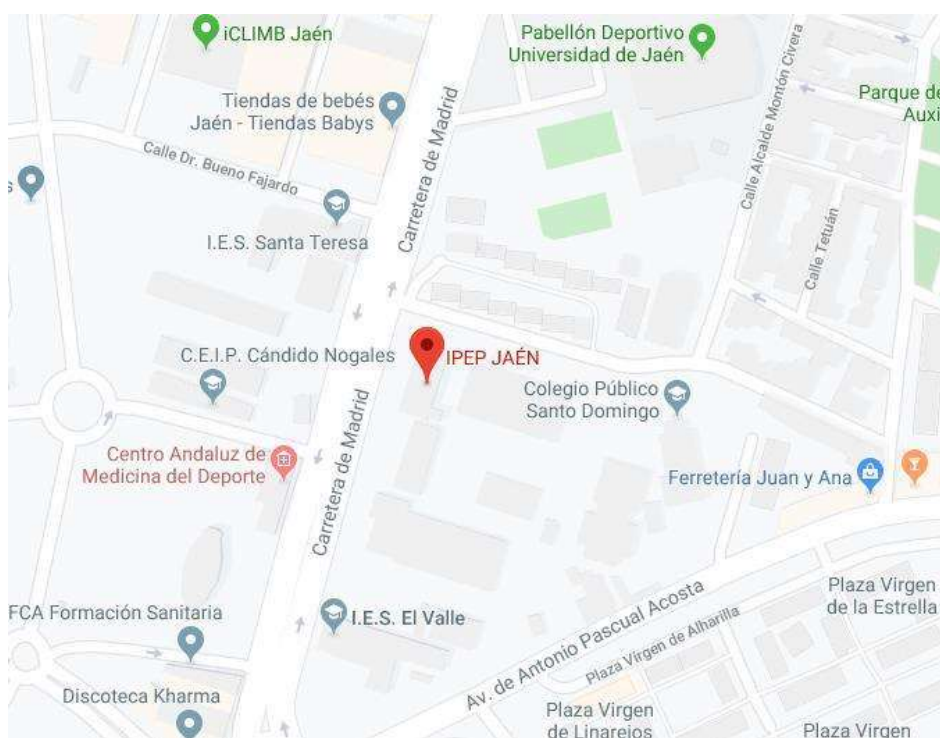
iCLIMB Jaén

Pabellón Deportivo
Universidad de Jaén

Parque de
Auxi

Tiendas de bebés
Jaén - Tiendas Babys

Calle Dr. Bueno Fajardo

Carretera de Madrid

Calle Alcalde Montón Civera

Calle Tetuán

I.E.S. Santa Teresa

C.E.I.P. Cándido Nogales

IPEP JAÉN

Colegio Público
Santo Domingo

Centro Andaluz de
Medicina del Deporte

Carretera de Madrid

Ferretería Juan y Ana

Av. de Antonio Pascual Acosta

Plaza Virgen
de la Estrella

FCA Formación Sanitaria

I.E.S. El Valle

Plaza Virgen de Alharilla

Discoteca Kharma

Plaza Virgen
de Linarejos

Plaza Virgen